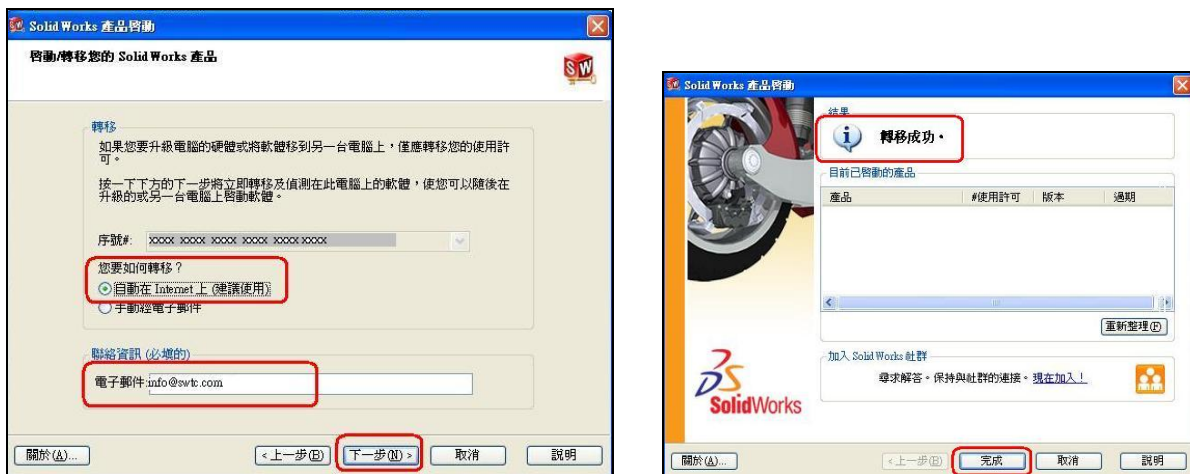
Solid Works 產品啓動

啓動/轉移您的 Solid Works 產品

SW

轉移

如果您要升級電腦的硬體或將軟體移到另一台電腦上，僅應轉移您的使用許可。

按一下下方的下一步將立即轉移及偵測在此電腦上的軟體，使您可以隨後在升級的或另一台電腦上啓動軟體。

序號#: xxxx xxxx xxxx xxxx xxxx xxxx

您要如何轉移？

自動在 Internet 上 (建議使用)

手動經電子郵件

聯絡資訊 (必填的)

電子郵件 info@swtc.com

關於(A)...

< 上一步(B)

下一步(N) >

取消

說明

Solid Works 產品啓動

結果

轉移成功。

目前已啓動的產品

| 產品 | #使用許可 | 版本 | 過期 |
|---|---|---|---|

重新整理(F)

加入 Solid Works 社群

尋求解答。保持與社群的連接。現在加入！

SolidWorks

關於(A)...

< 上一步(B)

完成

取消

說明